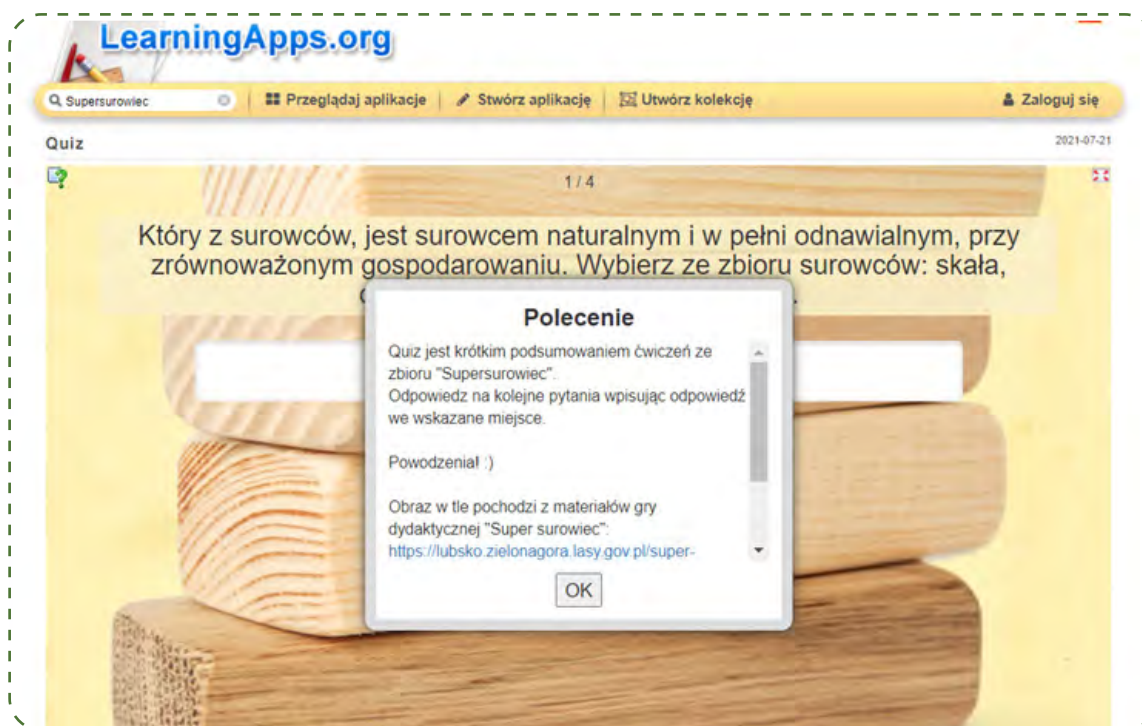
LearningApps.org

Supersurowiec

Przeglądaj aplikacje | Stwórz aplikację | Utwórz kolekcję

Zaloguj się

Quiz

2021-07-21

1 / 4

Który z surowców, jest surowcem naturalnym i w pełni odnawialnym, przy zrównoważonym gospodarowaniu. Wybierz ze zbioru surowców: skała, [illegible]

Polecenie

Quiz jest krótkim podsumowaniem ćwiczeń ze zbioru "Supersurowiec".
Odpowiedz na kolejne pytania wpisując odpowiedź we wskazane miejsce.

Powodzenia! :)

Obraz w tle pochodzi z materiałów gry dydaktycznej "Super surowiec":
https://lubsko.zielonagora.lasy.gov.pl/super-

OK